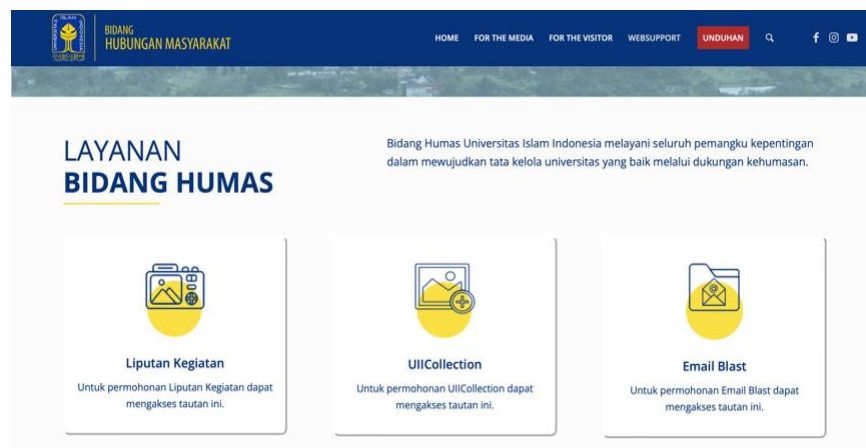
BIDANG
HUBUNGAN MASYARAKAT

HOME FOR THE MEDIA FOR THE VISITOR WEBSUPPORT UNDUHAN

LAYANAN
BIDANG HUMAS

Bidang Humas Universitas Islam Indonesia melayani seluruh pemangku kepentingan dalam mewujudkan tata kelola universitas yang baik melalui dukungan kehumasan.

Liputan Kegiatan
Untuk permohonan Liputan Kegiatan dapat mengakses tautan ini.

UIICollection
Untuk permohonan UIICollection dapat mengakses tautan ini.

Email Blast
Untuk permohonan Email Blast dapat mengakses tautan ini.